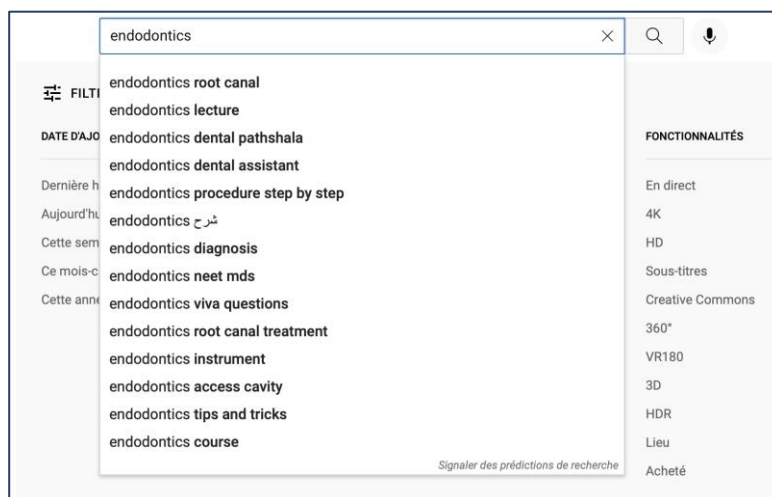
endodontics

FILTI

DATE D'AJO

Dernière h
Aujourd'hu
Cette sem
Ce mois-c
Cette anné

endodontics root canal
endodontics lecture
endodontics dental pathshala
endodontics dental assistant
endodontics procedure step by step
endodontics شرح
endodontics diagnosis
endodontics neet mds
endodontics viva questions
endodontics root canal treatment
endodontics instrument
endodontics access cavity
endodontics tips and tricks
endodontics course

Signaler des prédictions de recherche

FONCTIONNALITÉS

En direct
4K
HD
Sous-titres
Creative Commons
360°
VR180
3D
HDR
Lieu
Acheté